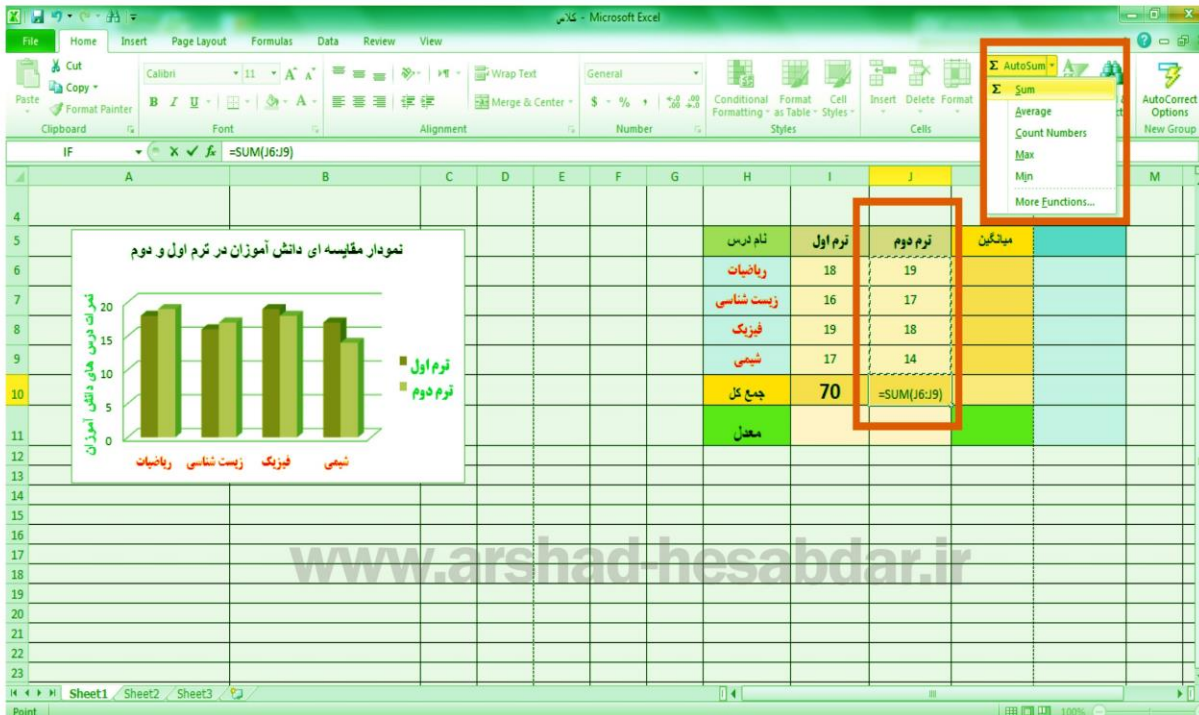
کلاس - Microsoft Excel

File Home Insert Page Layout Formulas Data Review View

Cut
Copy
Paste
Format Painter
Clipboard

Calibri 11
B I U
Font

Wrap Text
Merge & Center
Alignment

General
$ % ,
Number

Conditional Formatting
Format as Table
Cell Styles
Styles

Insert Delete Format
Cells

Σ AutoSum
Σ Sum
Average
Count Numbers
Max
Min
More Functions...

AutoCorrect Options
New Group

IF
=SUM(J6:J9)

A B C D E F G H I J M

نمودار مقایسه ای دانش آموزان در ترم اول و دوم

نمرات درس های دانش آموزان

20
15
10
5
0

ریاضیات زیست شناسی فیزیک شیمی

ترم اول
ترم دوم

| نام درس | ترم اول | ترم دوم | میانگین |
|---|---|---|---|
| ریاضیات | 18 | 19 | |
| زیست شناسی | 16 | 17 | |
| فیزیک | 19 | 18 | |
| شیمی | 17 | 14 | |
| جمع کل | 70 | =SUM(J6:J9) | |
| معدل | | | |

4 5 6 7 8 9 10 11 12 13 14 15 16 17 18 19 20 21 22 23

www.arshad-hesabdar.ir

Sheet1 Sheet2 Sheet3

Point
100%